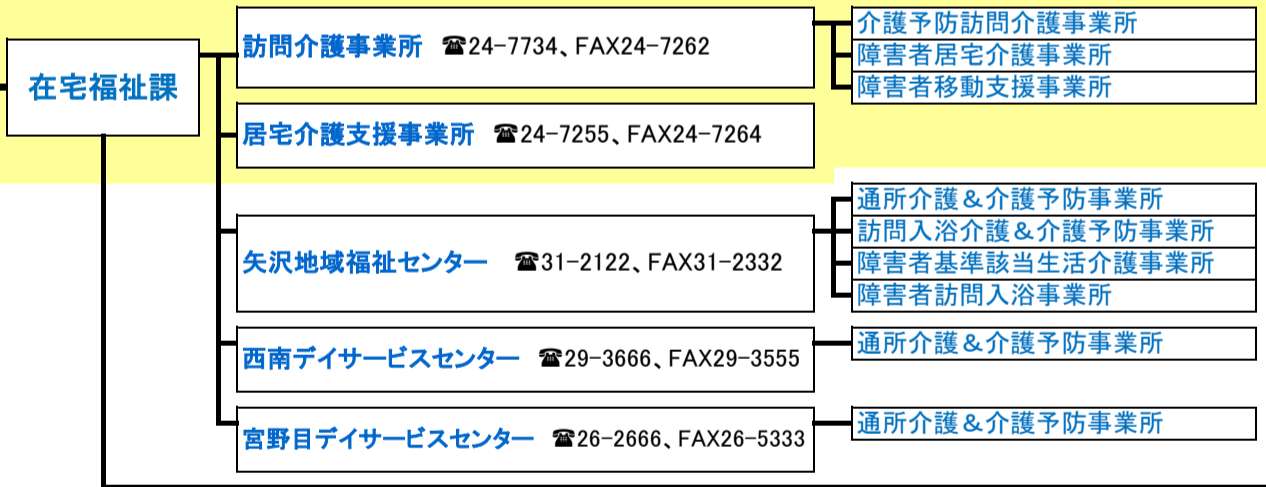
在宅福祉課

訪問介護事業所 ☎24-7734、FAX24-7262

介護予防訪問介護事業所
障害者居宅介護事業所
障害者移動支援事業所

居宅介護支援事業所 ☎24-7255、FAX24-7264

矢沢地域福祉センター ☎31-2122、FAX31-2332

通所介護＆介護予防事業所
訪問入浴介護＆介護予防事業所
障害者基準該当生活介護事業所
障害者訪問入浴事業所

西南デイサービスセンター ☎29-3666、FAX29-3555

通所介護＆介護予防事業所

宮野目デイサービスセンター ☎26-2666、FAX26-5333

通所介護＆介護予防事業所